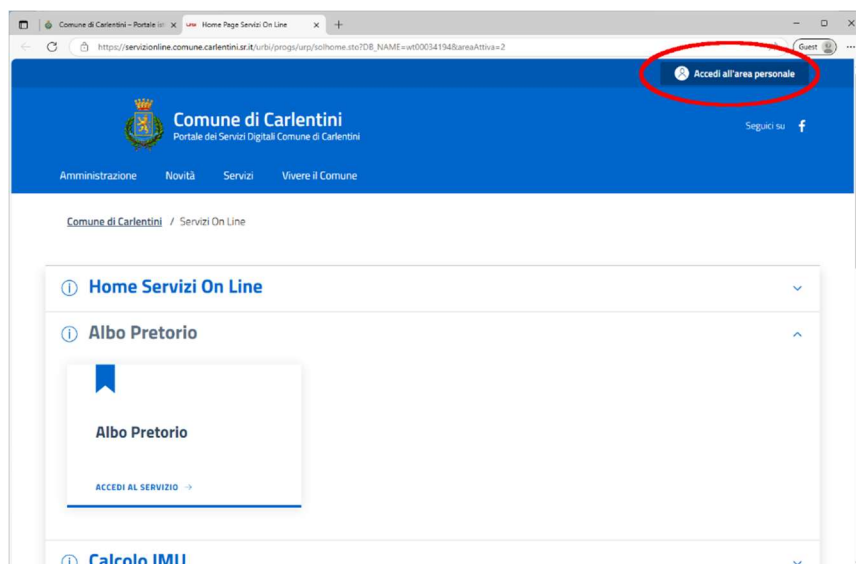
Comune di Carlentini – Portale ist ×
Home Page Servizi On Line ×
+

https://servizionline.comune.carlentini.sr.it/urbi/progs/urp/solhome.sto?DB_NAME=wt00034194&areaAttiva=2

Guest

Accedi all'area personale

Comune di Carlentini
Portale dei Servizi Digitali Comune di Carlentini

Seguici su

Amministrazione Novità Servizi Vivere il Comune

Comune di Carlentini / Servizi On Line

Home Servizi On Line

Albo Pretorio

Albo Pretorio

ACCEDI AL SERVIZIO →

Calcolo IMU